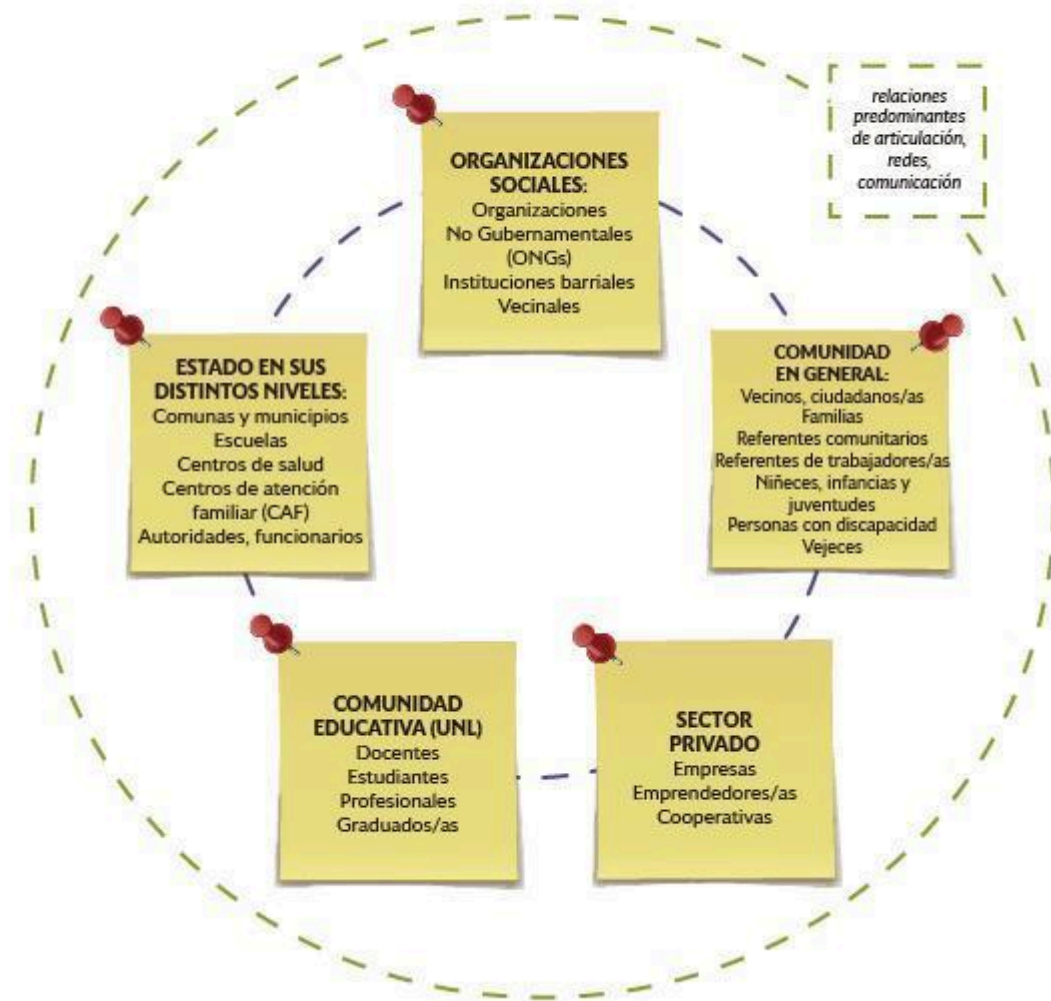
relaciones predominantes de articulación, redes, comunicación

ORGANIZACIONES SOCIALES:
Organizaciones No Gubernamentales (ONGs)
Instituciones barriales
Vecinales

ESTADO EN SUS DISTINTOS NIVELES:
Comunas y municipios
Escuelas
Centros de salud
Centros de atención familiar (CAF)
Autoridades, funcionarios

COMUNIDAD EN GENERAL:
Vecinos, ciudadanos/as
Familias
Referentes comunitarios
Referentes de trabajadores/as
Niñeces, infancias y juventudes
Personas con discapacidad
Vejeces

COMUNIDAD EDUCATIVA (UNL)
Docentes
Estudiantes
Profesionales
Graduados/as

SECTOR PRIVADO
Empresas
Emprendedores/as
Cooperativas